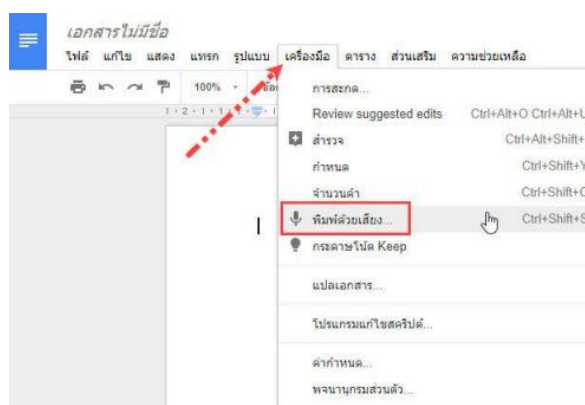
เอกสารไม่มีชื่อ

ไฟล์ แก้ไข แสดง แทรก รูปแบบ เครื่องมือ ตาราง ส่วนเสริม ความช่วยเหลือ

100%

การสะกด...

Review suggested edits Ctrl+Alt+O Ctrl+Alt+U

สำรวจ Ctrl+Alt+Shift+

กำหนด Ctrl+Shift+Y

จำนวนคำ Ctrl+Shift+C

พิมพ์ด้วยเสียง... Ctrl+Shift+S

กระดาษโน้ต Keep

แปลเอกสาร...

โปรแกรมแก้ไขสคริปต์...

ค่ากำหนด...

พจนานุกรมส่วนตัว...